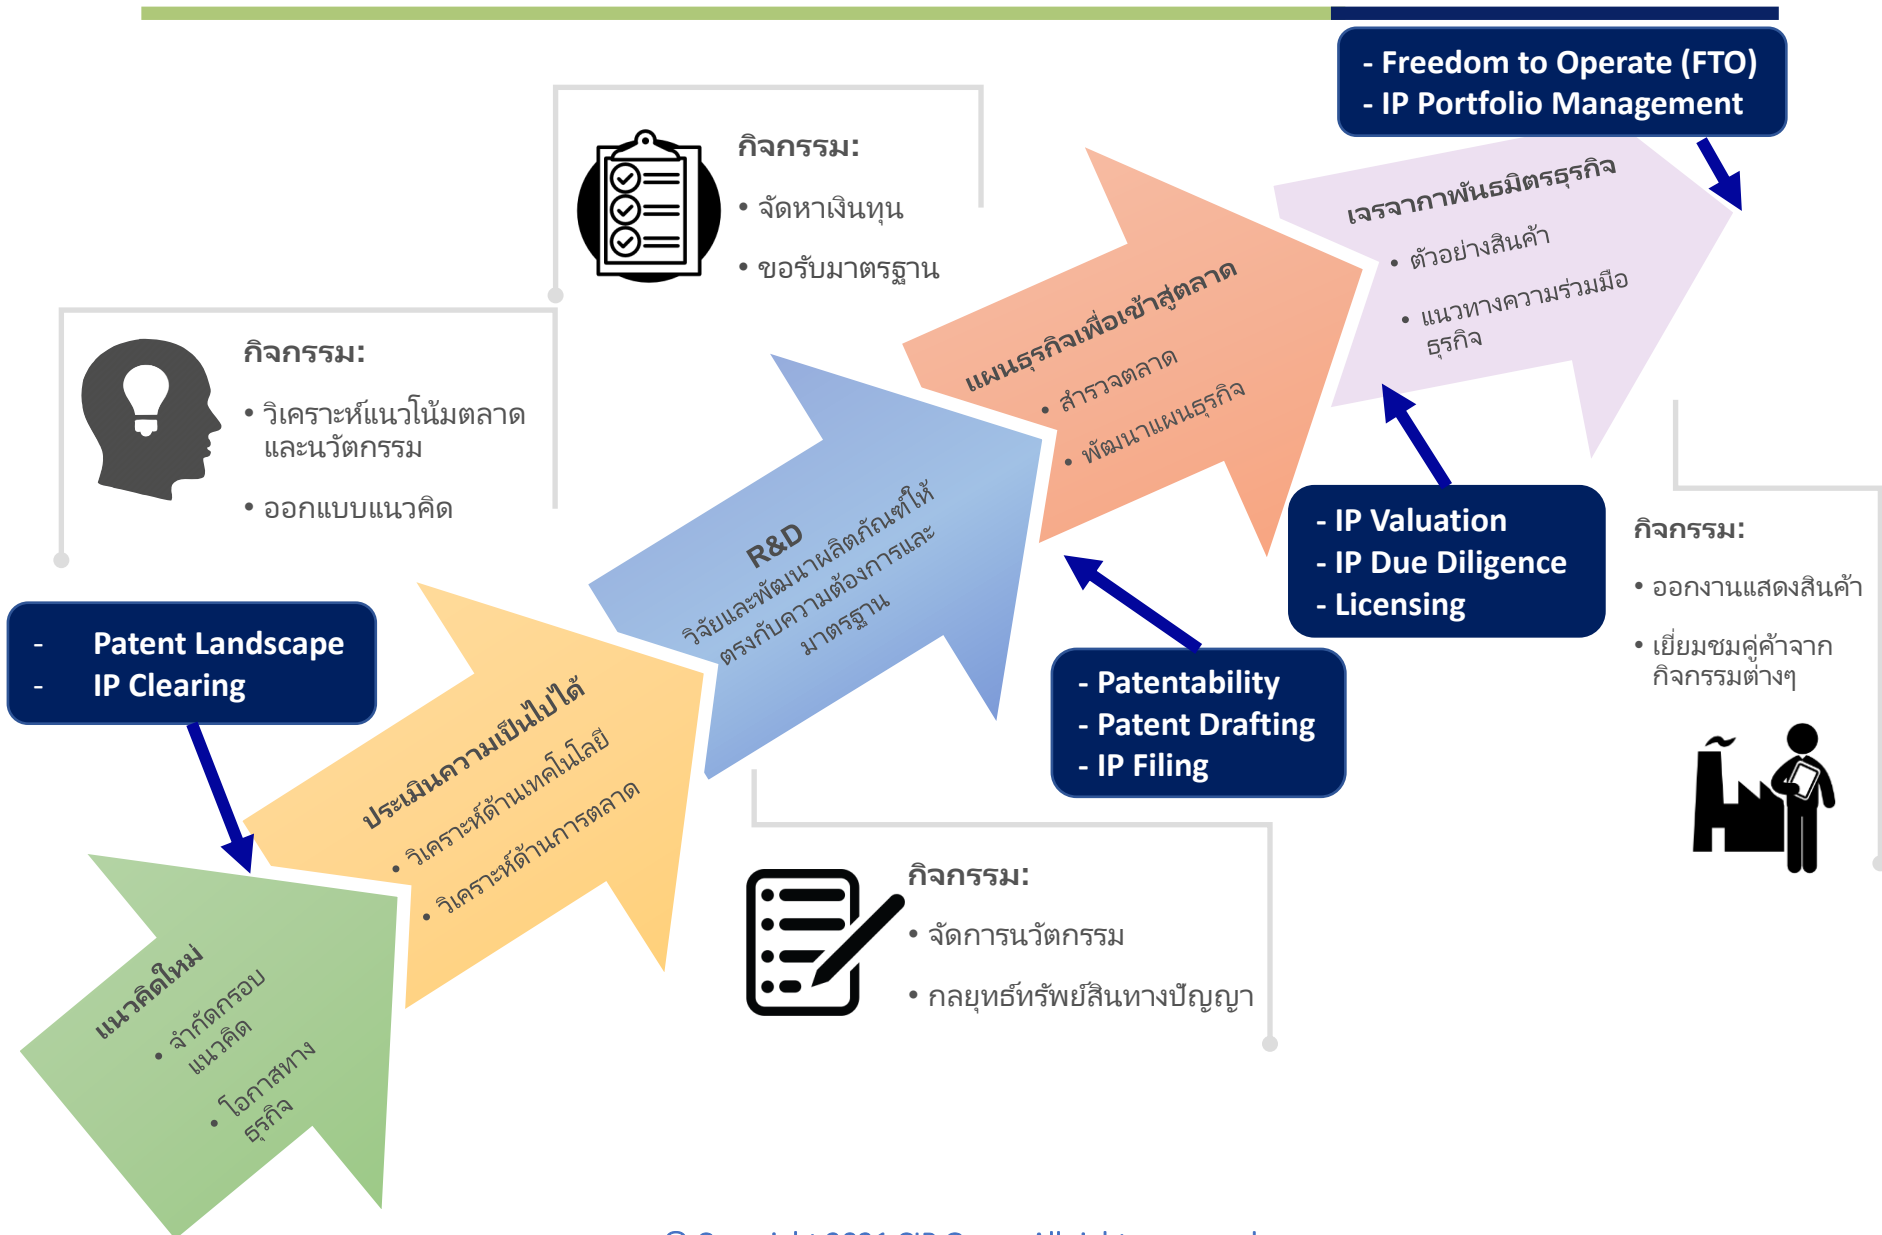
- Freedom to Operate (FTO)
- IP Portfolio Management

กิจกรรม:
• จัดหาเงินทุน
• ขอรับมาตรฐาน

กิจกรรม:
• วิเคราะห์แนวโน้มตลาดและนวัตกรรม
• ออกแบบแนวคิด

เจรจาการพันธมิตรธุรกิจ
• ตัวอย่างสินค้า
• แนวทางความร่วมมือธุรกิจ

แผนธุรกิจเพื่อเข้าสู่ตลาด
• สำรวจตลาด
• พัฒนาแผนธุรกิจ

R&D
วิจัยและพัฒนาผลิตภัณฑ์ให้ตรงกับความต้องการและมาตรฐาน

- IP Valuation
- IP Due Diligence
- Licensing

กิจกรรม:
• ออกงานแสดงสินค้า
• เยี่ยมชมคู่ค้าจากกิจกรรมต่างๆ

- Patent Landscape
- IP Clearing

ประเมินความเป็นไปได้
• วิเคราะห์ด้านเทคโนโลยี
• วิเคราะห์ด้านการตลาด

- Patentability
- Patent Drafting
- IP Filing

กิจกรรม:
• จัดการนวัตกรรม
• กลยุทธ์ทรัพย์สินทางปัญญา

แนวคิดใหม่
• จำกัดกรอบแนวคิด
• โอกาสทางธุรกิจ

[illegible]